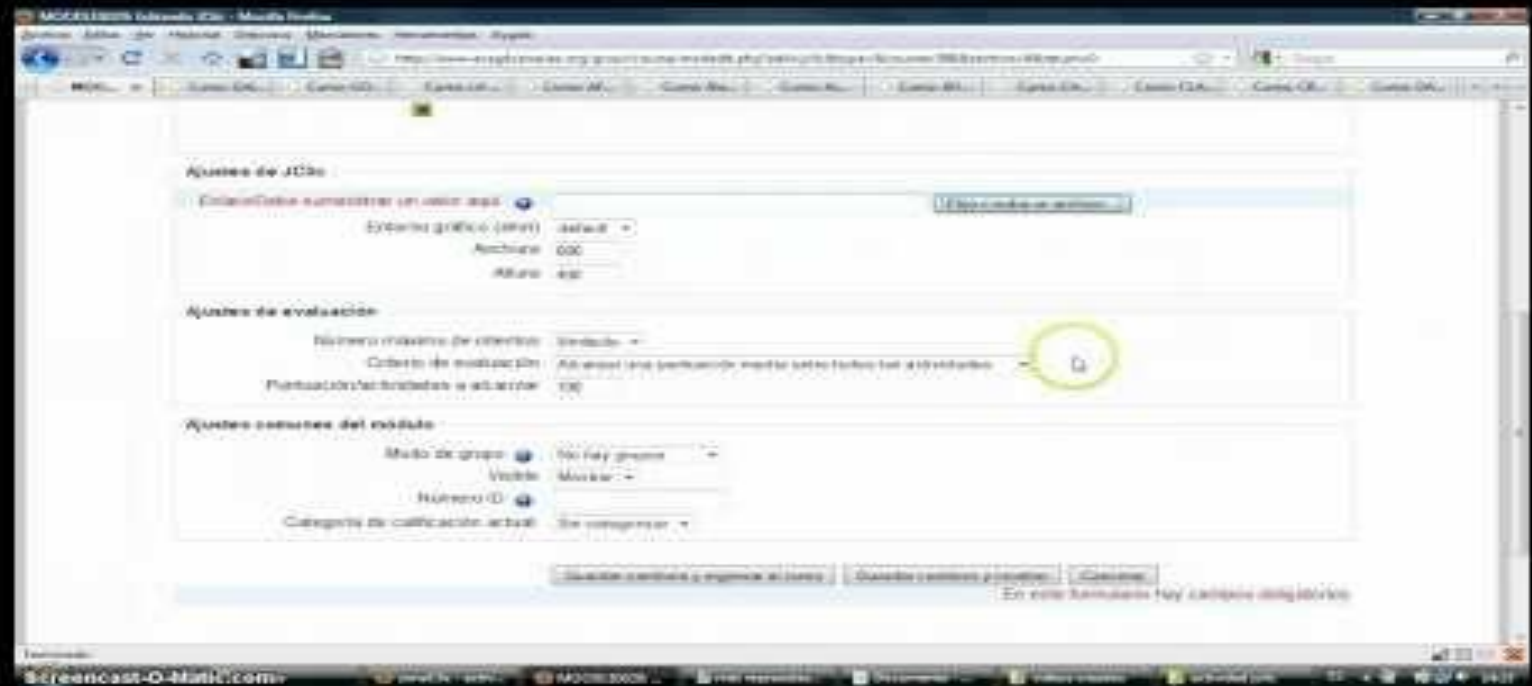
MOODLE2009 Editando JClic - Mozilla Firefox

Ajustes de JClic
Enlace/Debe suministrar un valor aquí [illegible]
Entorno gráfico (skin) default
Anchura 600
Altura 400

Ajustes de evaluación
Número máximo de intentos Ilimitado
Criterio de evaluación Alcanzar una puntuación media sobre todas las actividades
Puntuación/actividades a alcanzar 100

Ajustes comunes del módulo
Modo de grupo No hay grupos
Visible Mostrar
Número ID
Categoría de calificación actual Sin categorizar

Guardar cambios y regresar al curso
Guardar cambios y mostrar
Cancelar
En este formulario hay campos obligatorios

Terminado
Screencast-O-Matic.com